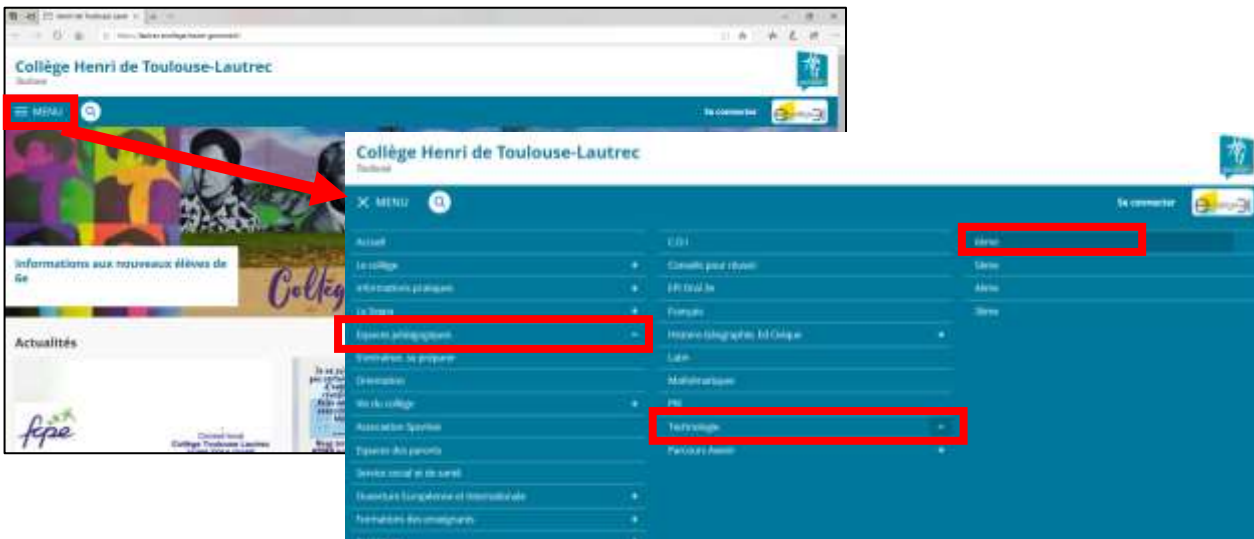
Collège Henri de Toulouse-Lautrec
Toulouse

MENU

Se connecter

Informations aux nouveaux élèves de 6e

Actualités

fcpe

Conseil local Collège Toulouse-Lautrec

Collège Henri de Toulouse-Lautrec
Toulouse

MENU

Se connecter

Accueil
Le collège
Informations pratiques
La Segpa
Espaces pédagogiques
S'entraîner, se préparer
Orientation
Vie du collège
Association Sportive
Espace des parents
Service social et de santé
Ouverture Européenne et Internationale
Formations des enseignants

C.D.I
Conseils pour réussir
EPI Oral 3e
Français
Histoire Géographie, Ed Civique
Latin
Mathématiques
PM
Technologie
Parcours Avenir

6ème
5ème
4ème
3ème